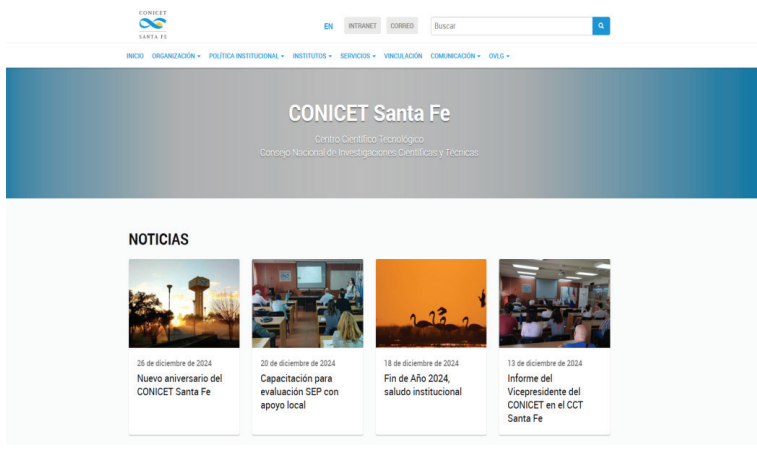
CONICET
SANTA FE

EN INTRANET CORREO Buscar

INICIO ORGANIZACIÓN ▾ POLÍTICA INSTITUCIONAL ▾ INSTITUTOS ▾ SERVICIOS ▾ VINCULACIÓN COMUNICACIÓN ▾ OVLG ▾

CONICET Santa Fe

Centro Científico Tecnológico
Consejo Nacional de Investigaciones Científicas y Técnicas

NOTICIAS

26 de diciembre de 2024
Nuevo aniversario del CONICET Santa Fe

20 de diciembre de 2024
Capacitación para evaluación SEP con apoyo local

18 de diciembre de 2024
Fin de Año 2024, saludo institucional

13 de diciembre de 2024
Informe del Vicepresidente del CONICET en el CCT Santa Fe